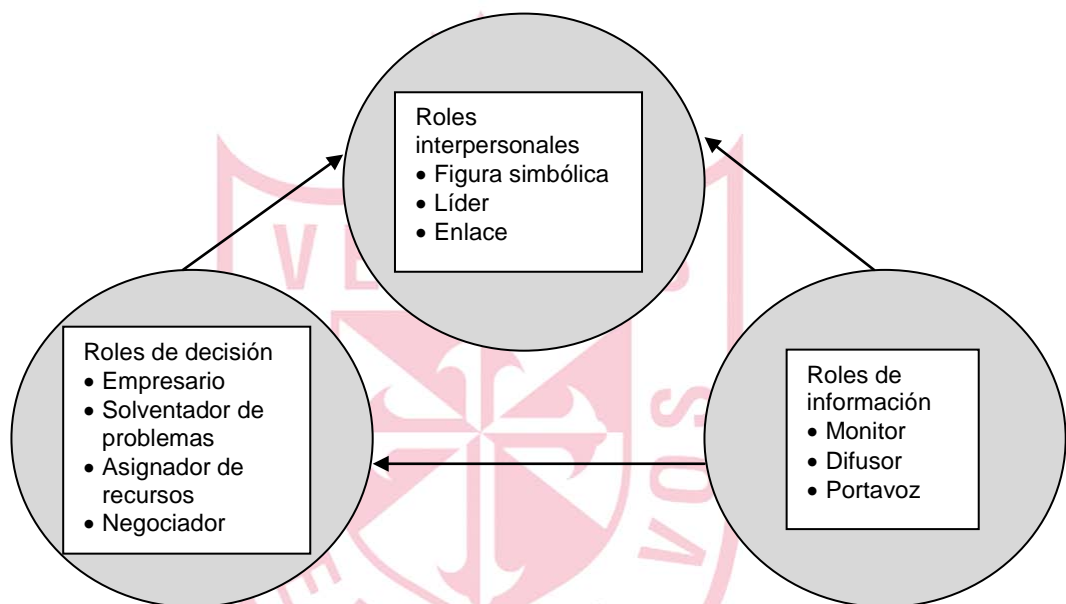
Roles interpersonales
• Figura simbólica
• Líder
• Enlace

Roles de decisión
• Empresario
• Solventador de problemas
• Asignador de recursos
• Negociador

Roles de información
• Monitor
• Difusor
• Portavoz